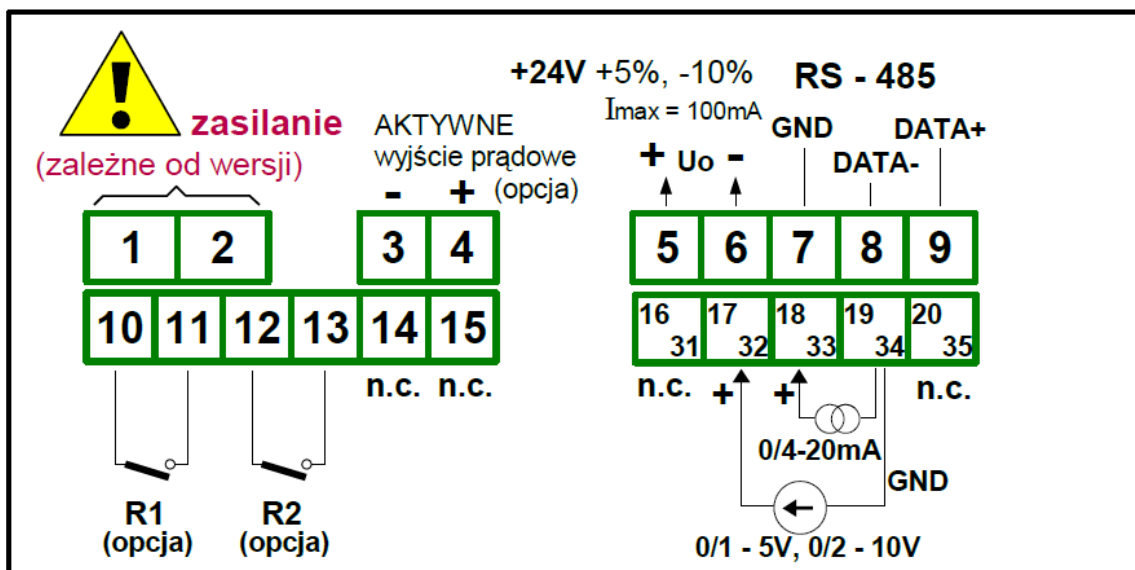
zasilanie
(zależne od wersji)

AKTYWNE
wyjście prądowe
- +
(opcja)

+24V +5%, -10%
Imax = 100mA

RS - 485

GND
DATA+
DATA-
+ Uo -

1 2
3 4
5 6 7 8 9

10 11 12 13 14 15
n.c. n.c.

16 31
17 32
18 33
19 34
20 35

n.c.
n.c.
+
+
0/4-20mA
GND
0/1 - 5V, 0/2 - 10V

R1
(opcja)
R2
(opcja)